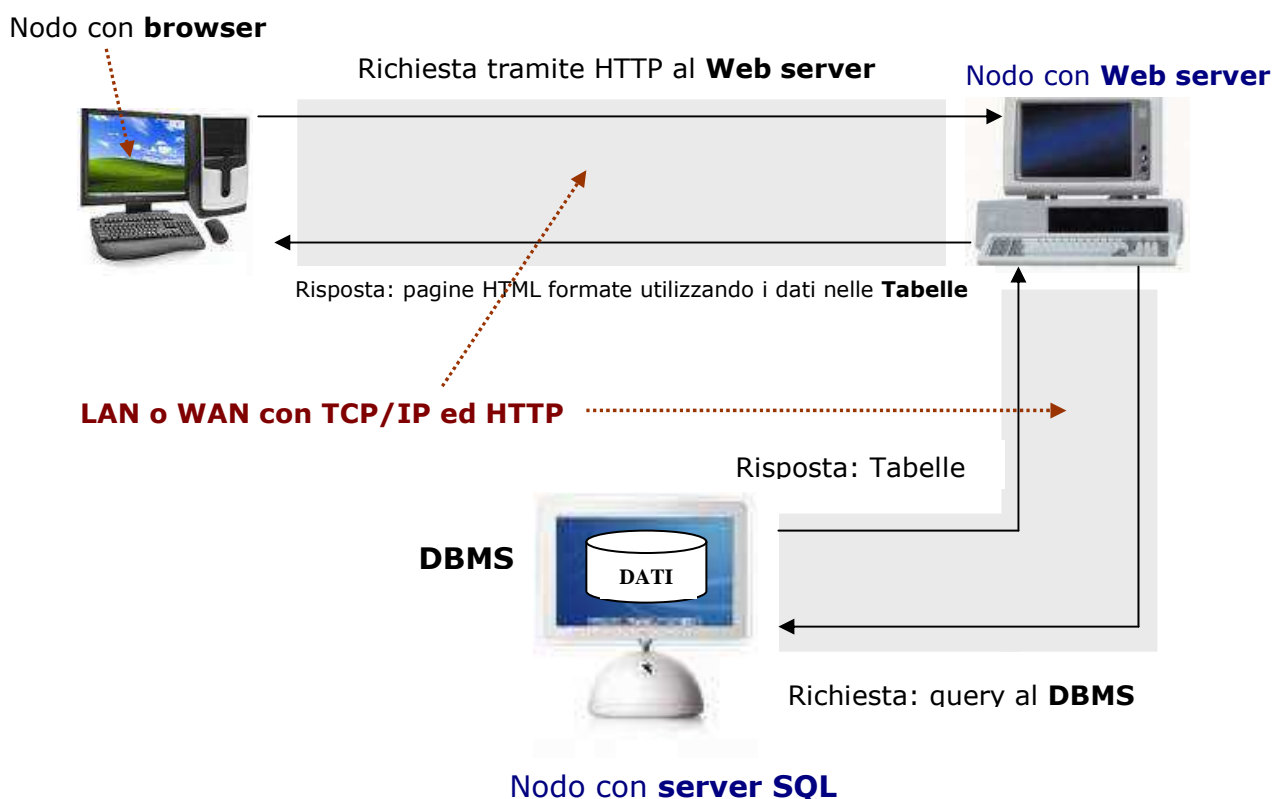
Nodo con **browser**

Richiesta tramite HTTP al **Web server**

Nodo con **Web server**

Risposta: pagine HTML formate utilizzando i dati nelle **Tabelle**

**LAN o WAN con TCP/IP ed HTTP**

Risposta: Tabelle

**DBMS**

DATI

Richiesta: query al **DBMS**

Nodo con **server SQL**